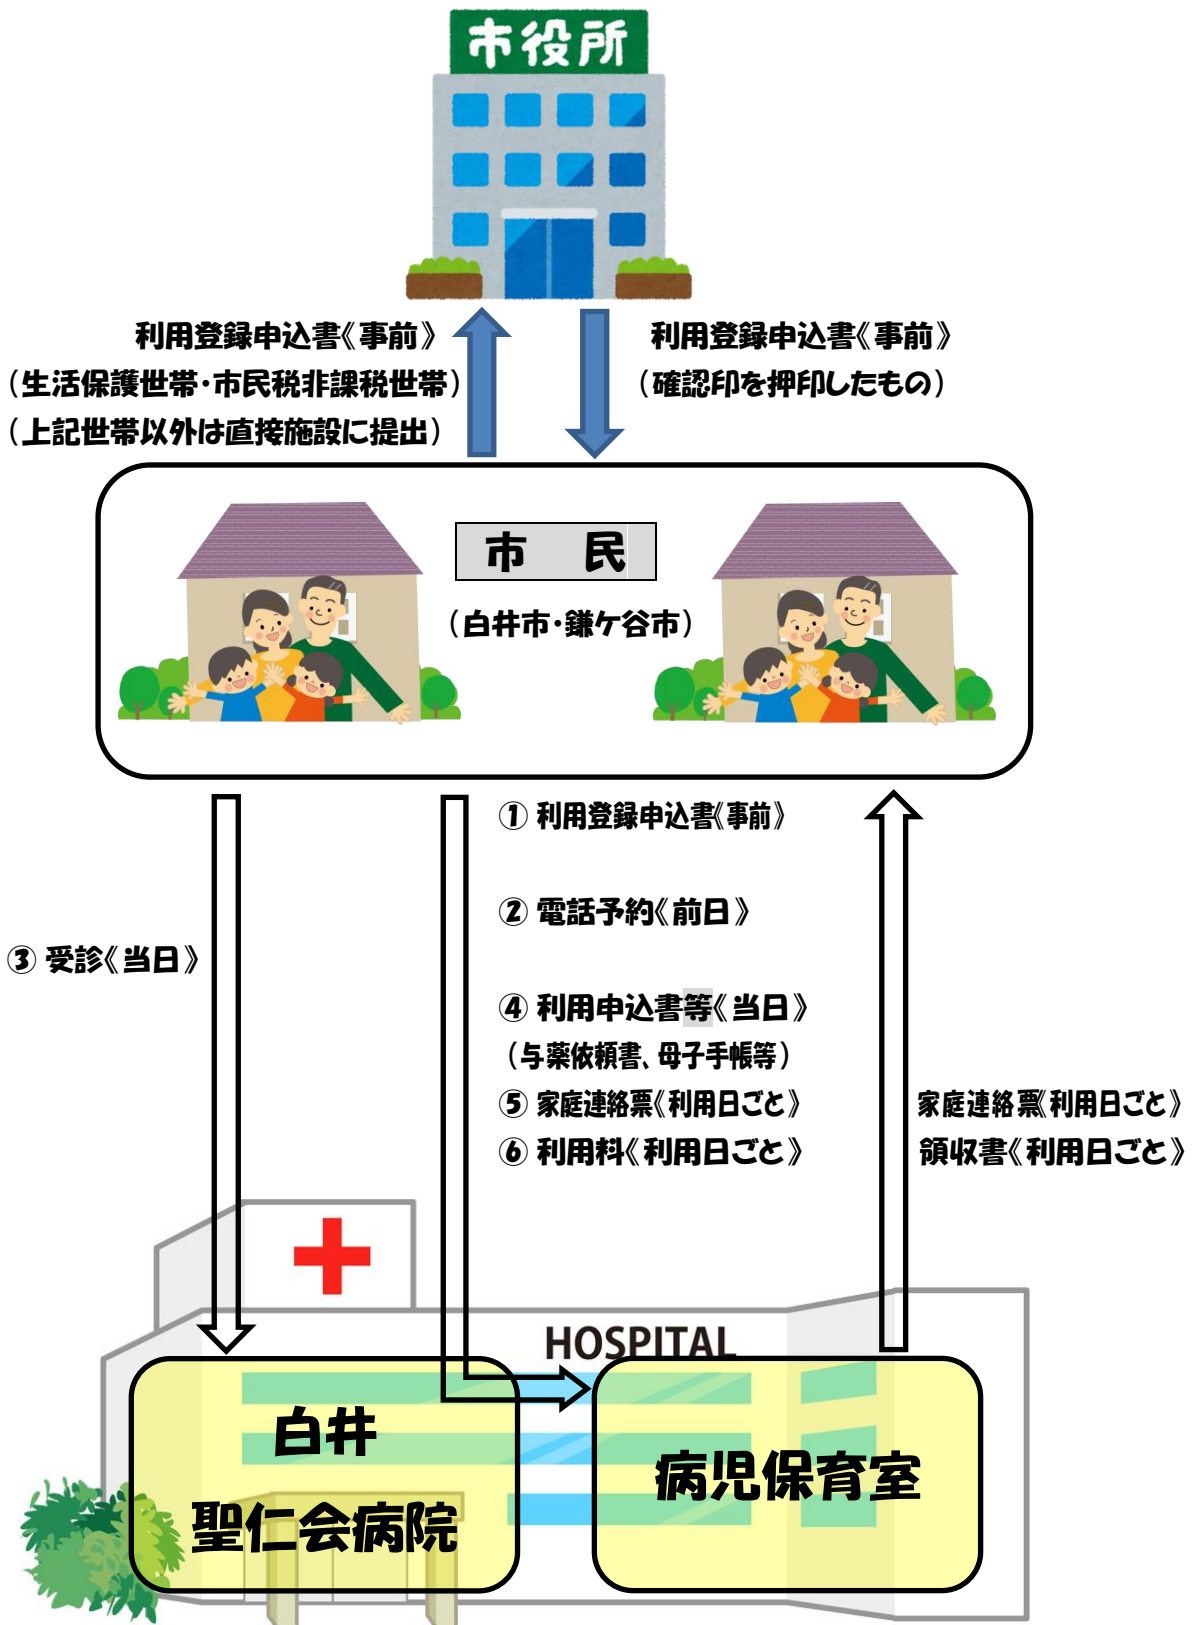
市役所

利用登録申込書《事前》
（生活保護世帯・市民税非課税世帯）
（上記世帯以外は直接施設に提出）

利用登録申込書《事前》
（確認印を押印したもの）

市　民
（白井市・鎌ケ谷市）

③ 受診《当日》

① 利用登録申込書《事前》

② 電話予約《前日》

④ 利用申込書等《当日》
（与薬依頼書、母子手帳等）
⑤ 家庭連絡票《利用日ごと》
⑥ 利用料《利用日ごと》

家庭連絡票《利用日ごと》
領収書《利用日ごと》

HOSPITAL

白井
聖仁会病院

病児保育室